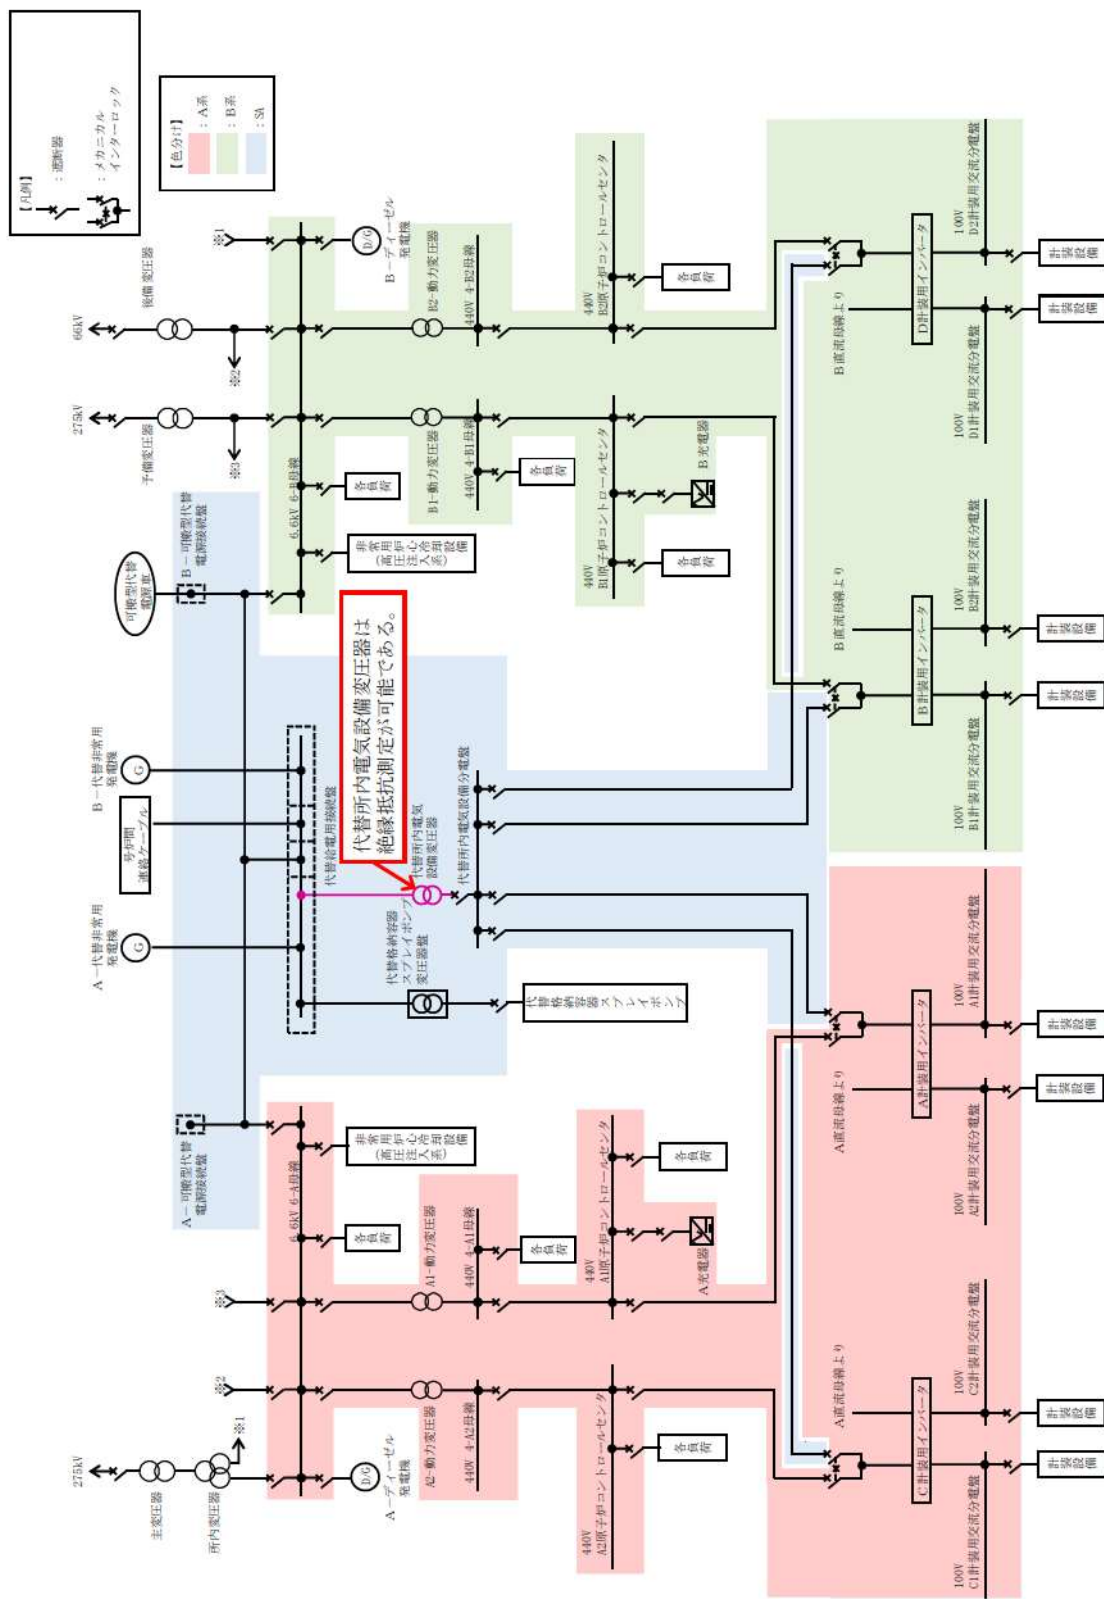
【凡例】
：遮断器
：メカニカルインターロック

【色分け】
：A系
：B系
：SA

66kV
後備変圧器
275kV
予備変圧器
※1
※2
※3
B－ディーゼル発電機
D/G
B2－動力変圧器
440V 4-B2母線
440V B2原子炉コントロールセンタ
各負荷
6.6kV 6-B母線
各負荷
B1－動力変圧器
440V 4-B1母線
各負荷
440V B1原子炉コントロールセンタ
B充電器
各負荷
非常用(高圧炉心注入系)設備
可搬型代替電源車
B－可搬型代替電源接続盤
代替所内電気設備変圧器は絶縁抵抗測定が可能である。
B－代替非常用発電機
G
号炉間連絡ケーブル
代替給電用接続盤
代替所内電気設備変圧器
代替所内電気設備分電盤
A－代替非常用発電機
G
代替格納容器スプレイポンプ変圧器盤
代替格納容器スプレイポンプ
A－可搬型代替電源接続盤
非常用(高圧炉心注入系)設備
6.6kV 6-A母線
各負荷
A1－動力変圧器
440V 4-A1母線
各負荷
440V A1原子炉コントロールセンタ
各負荷
A充電器
※3
※2
※1
275kV
主変圧器
所内変圧器
A－ディーゼル発電機
D/G
A2－動力変圧器
440V 4-A2母線
440V A2原子炉コントロールセンタ
各負荷
B直流母線より
D計装用インバータ
100V D2計装用交流分電盤
100V D1計装用交流分電盤
計装設備
計装設備
B直流母線より
B計装用インバータ
100V B2計装用交流分電盤
100V B1計装用交流分電盤
計装設備
計装設備
A直流母線より
A計装用インバータ
100V A1計装用交流分電盤
100V A2計装用交流分電盤
計装設備
計装設備
A直流母線より
C計装用インバータ
100V C2計装用交流分電盤
100V C1計装用交流分電盤
計装設備
計装設備